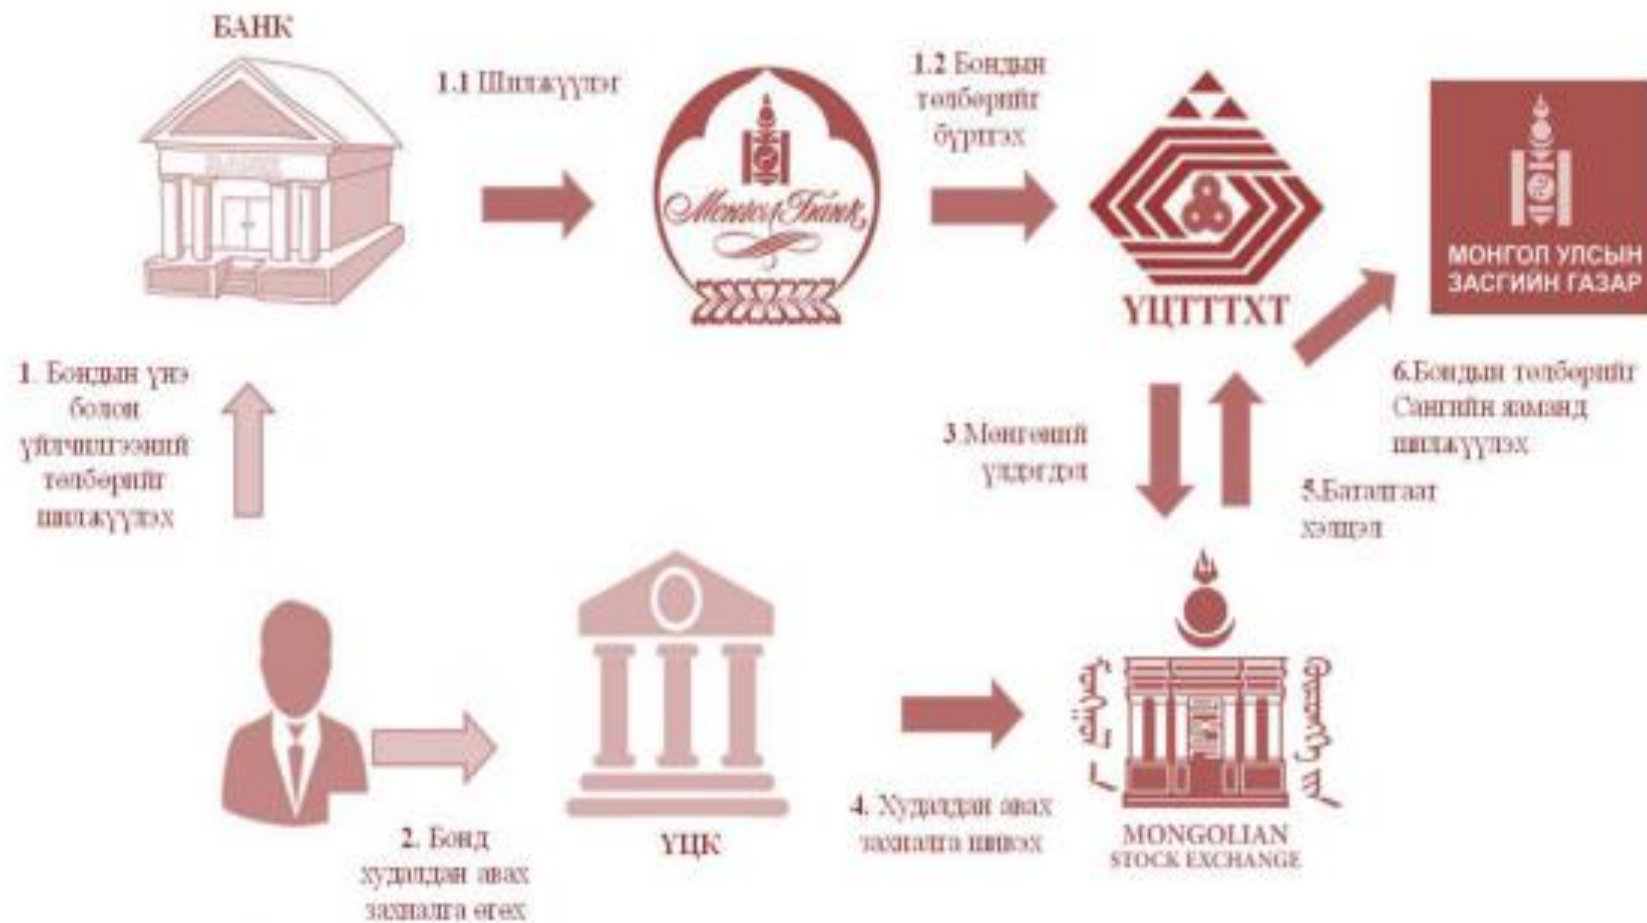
БАНК

1.1 Шилжүүлэг

Mongol Bank

1.2 Бондын төлбөрийг бүртгэх

ҮЦТТТХТ

МОНГОЛ УЛСЫН ЗАСГИЙН ГАЗАР

1. Бондын үнэ болон үйлчилгээний төлбөрийг шилжүүлэх

3.Мөнгөний үлдэгдэл

5.Баталгаат хэлцэл

6.Бондын төлбөрийг Сангийн яаманд шилжүүлэх

2. Бонд худалдан авах захиалга өгөх

ҮЦК

4. Худалдан авах захиалга шивэх

MONGOLIAN STOCK EXCHANGE